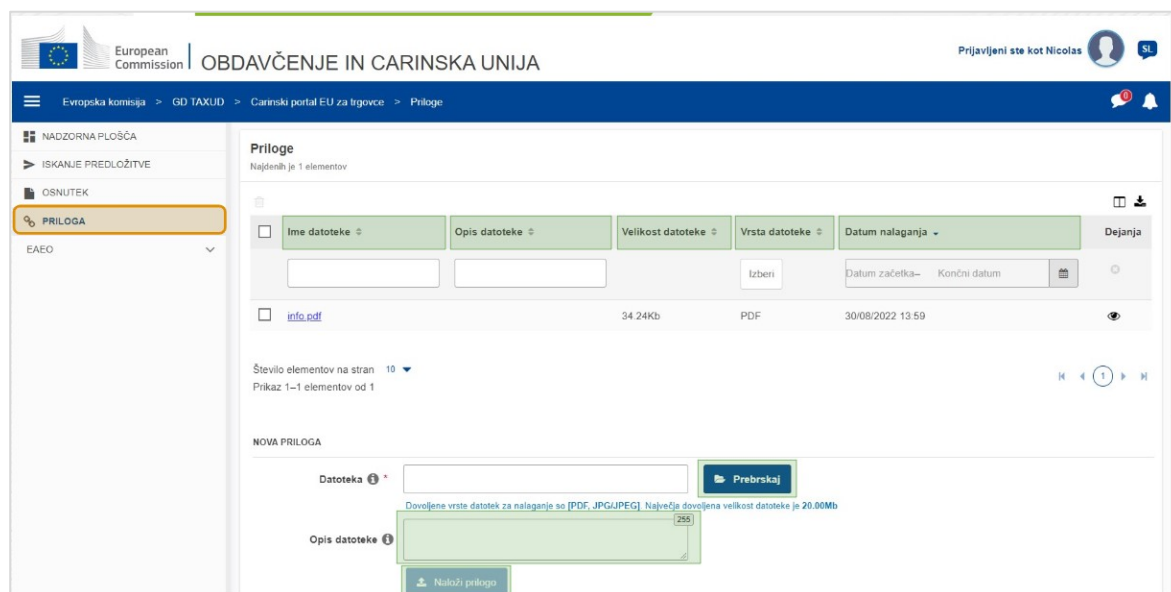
European Commission | OBDAVČENJE IN CARINSKA UNIJA

Prijavljeni ste kot Nicolas

SL

Evropska komisija > GD TAXUD > Carinski portal EU za trgovce > Priloge

0

NADZORNA PLOŠČA
ISKANJE PREDLOŽITVE
OSNUTEK
PRILOGA
EAEO

Priloge
Najdenih je 1 elementov

| | Ime datoteke | Opis datoteke | Velikost datoteke | Vrsta datoteke | Datum nalaganja | Dejanja |
|---|---|---|---|---|---|---|
| | | | | Izberi | Datum začetka– Končni datum | |
| | info.pdf | | 34.24Kb | PDF | 30/08/2022 13:59 | |

Število elementov na stran 10
Prikaz 1–1 elementov od 1

1

NOVA PRILOGA

Datoteka *

Prebrskaj

Dovoljene vrste datotek za nalaganje so [PDF, JPG/JPEG]. Največja dovoljena velikost datoteke je 20.00Mb

Opis datoteke

255

Naloži prilogo